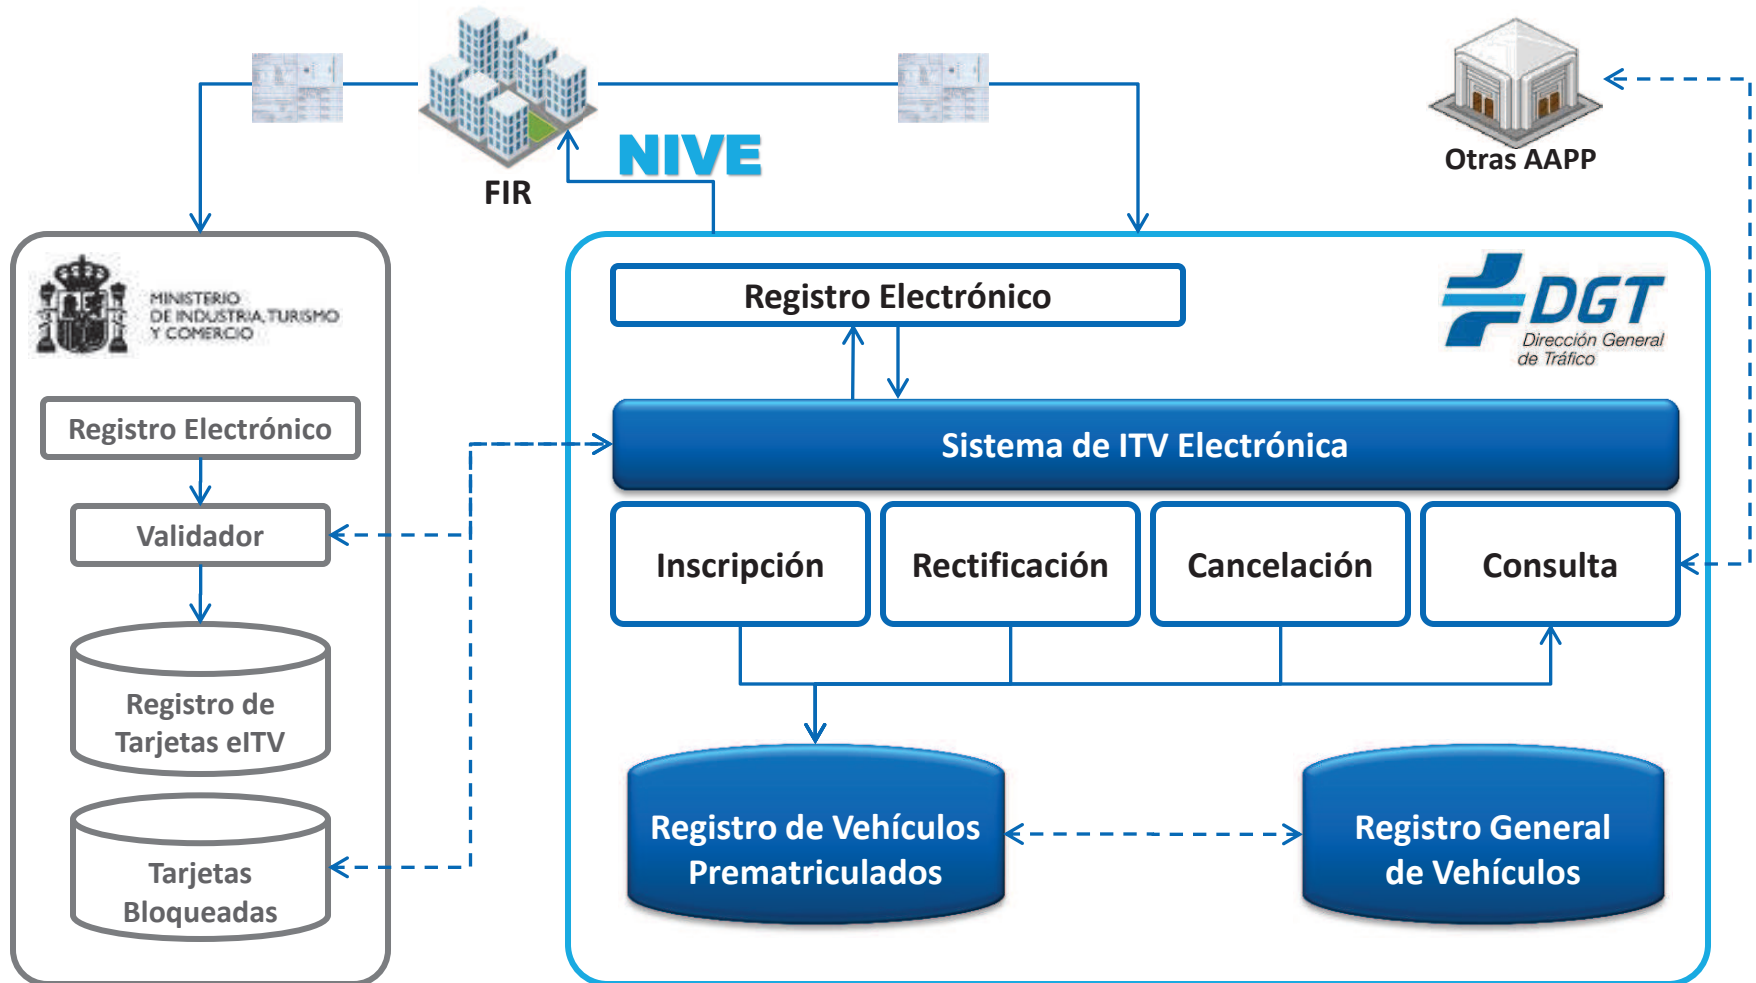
FIR

NIVE

Otras AAPP

MINISTERIO DE INDUSTRIA, TURISMO Y COMERCIO

Registro Electrónico

Validador

Registro de Tarjetas eITV

Tarjetas Bloqueadas

Registro Electrónico

DGT
Dirección General de Tráfico

Sistema de ITV Electrónica

Inscripción

Rectificación

Cancelación

Consulta

Registro de Vehículos Prematriculados

Registro General de Vehículos